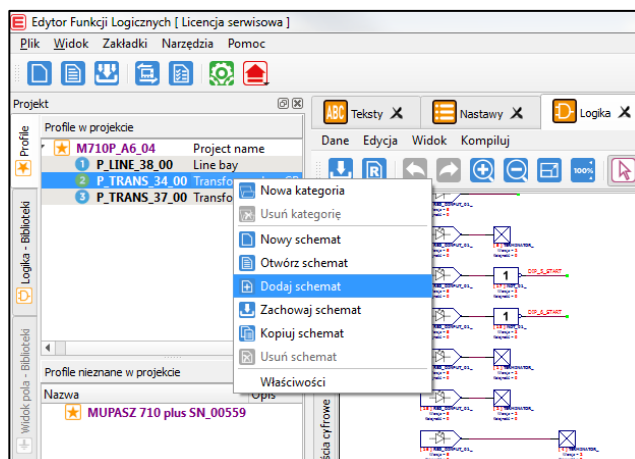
Edytor Funkcji Logicznych [ Licencja serwisowa ]

Plik Widok Zakładki Narzędzia Pomoc

Projekt

Profile

Profile w projekcie

M710P_A6_04 Project name
1 P_LINE_38_00 Line bay
2 P_TRANS_34_00 Transfo
3 P_TRANS_37_00 Transfo

Logika - Biblioteki

Widok pola - Biblioteki

Profile nieznane w projekcie

Nazwa Opis

MUPASZ 710 plus SN_00559

Teksty
Nastawy
Logika

Dane Edycja Widok Kompiluj

Nowa kategoria
Usuń kategorię
Nowy schemat
Otwórz schemat
Dodaj schemat
Zachowaj schemat
Kopiuj schemat
Usuń schemat
Właściwości

1
1

ścia cyfrowe